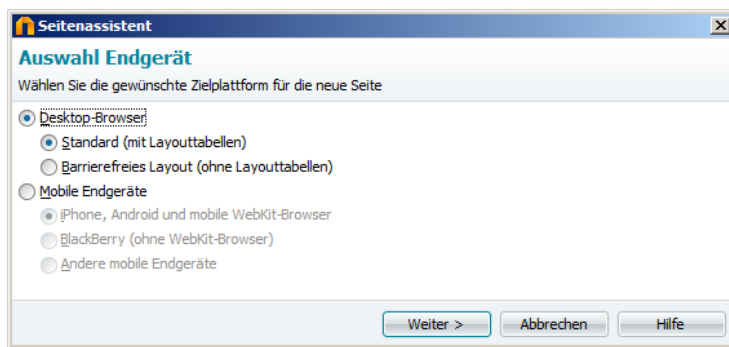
Seitenassistent

Auswahl Endgerät

Wählen Sie die gewünschte Zielplattform für die neue Seite

Desktop-Browser

Standard (mit Layouttabellen)

Barrierefreies Layout (ohne Layouttabellen)

Mobile Endgeräte

iPhone, Android und mobile WebKit-Browser

BlackBerry (ohne WebKit-Browser)

Andere mobile Endgeräte

Weiter >

Abbrechen

Hilfe